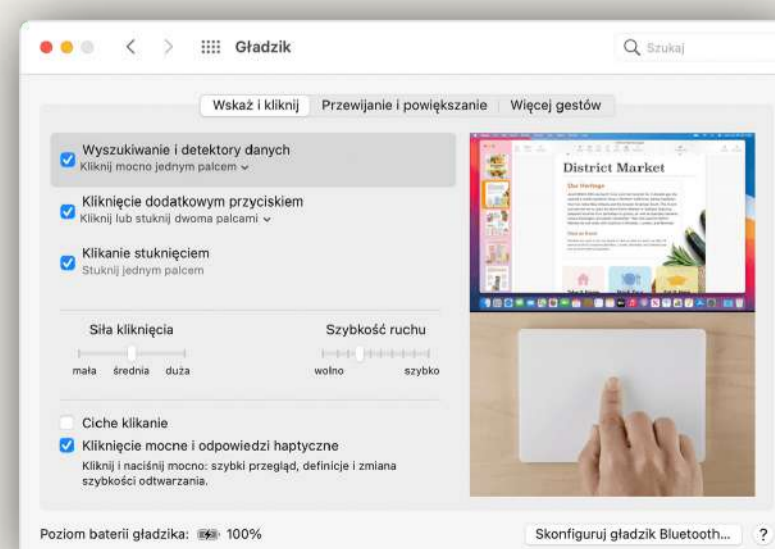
Gładzik

Szukaj

Wskaż i kliknij | Przewijanie i powiększanie | Więcej gestów

Wyszukiwanie i detektory danych
Kliknij mocno jednym palcem

Kliknięcie dodatkowym przyciskiem
Kliknij lub stuknij dwoma palcami

Klikanie stuknięciem
Stuknij jednym palcem

Siła kliknięcia
mała średnia duża

Szybkość ruchu
wolno szybko

Ciche klikanie

Kliknięcie mocne i odpowiedzi haptyczne
Kliknij i naciśnij mocno: szybki przegląd, definicje i zmiana szybkości odtwarzania.

District Market

Poziom baterii gładzika: 100%

Skonfiguruj gładzik Bluetooth...

?